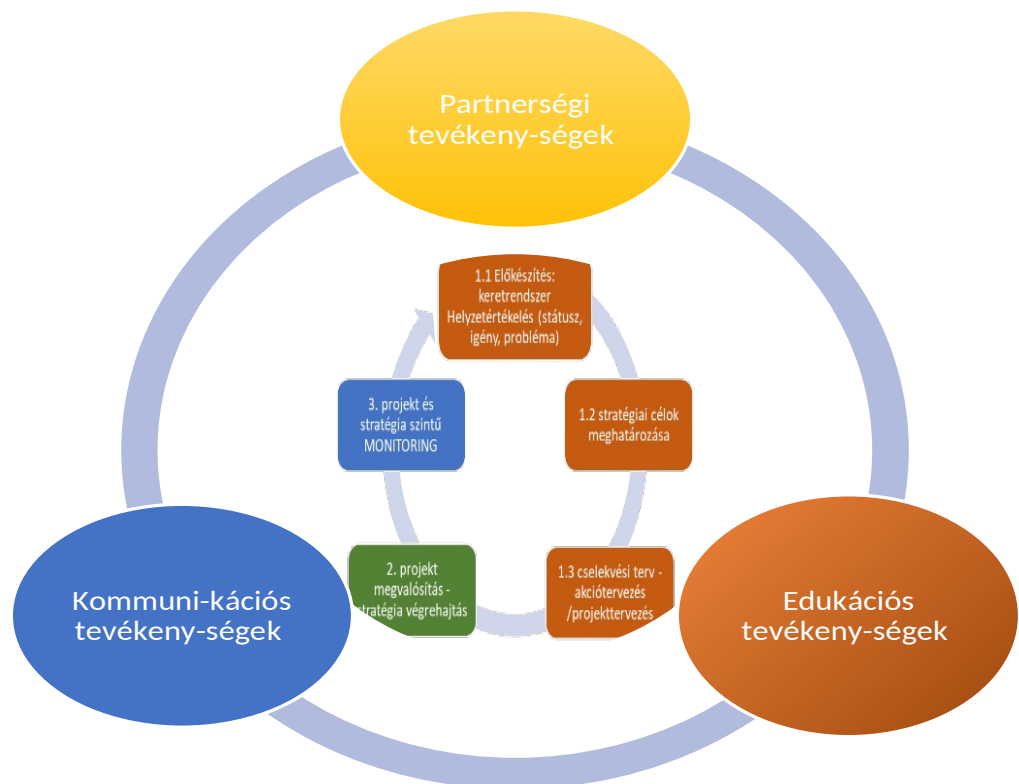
Partnerségi tevékeny-ségek

1.1 Előkészítés: keretrendszer Helyzetértékelés (státusz, igény, probléma)

1.2 stratégiai célok meghatározása

1.3 cselekvési terv - akciótervezés /projekttervezés

2. projekt megvalósítás - stratégia végrehajtás

3. projekt és stratégia szintű MONITORING

Kommuni-kációs tevékeny-ségek

Edukációs tevékeny-ségek